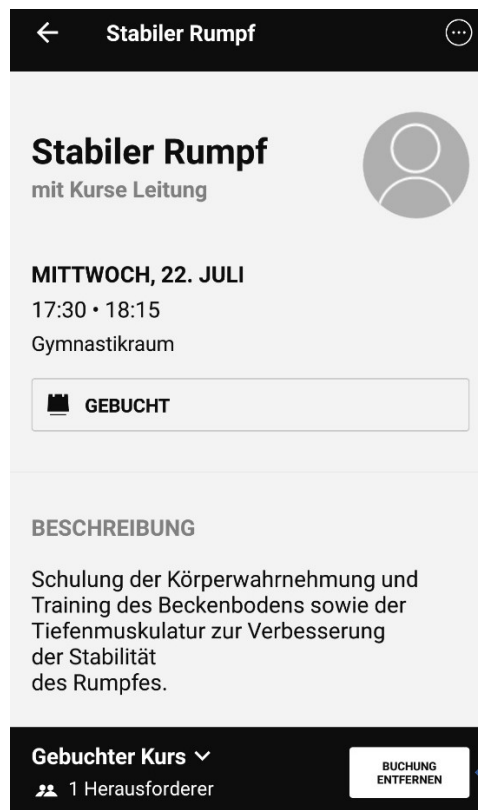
Stabiler Rumpf

Stabiler Rumpf
mit Kurse Leitung

MITTWOCH, 22. JULI
17:30 • 18:15
Gymnastikraum

GEBUCHT

BESCHREIBUNG

Schulung der Körperwahrnehmung und Training des Beckenbodens sowie der Tiefenmuskulatur zur Verbesserung der Stabilität des Rumpfes.

Gebuchter Kurs
1 Herausforderer

BUCHUNG ENTFERNEN